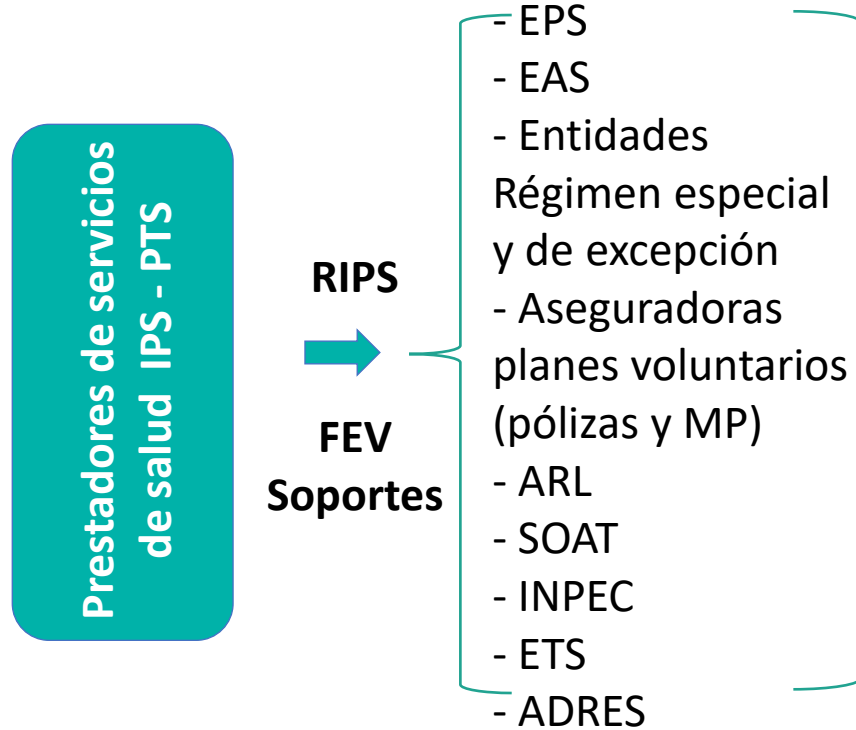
Prestadores de servicios de salud IPS - PTS

RIPS

FEV
Soportes

- EPS
- EAS
- Entidades Régimen especial y de excepción
- Aseguradoras planes voluntarios (pólizas y MP)
- ARL
- SOAT
- INPEC
- ETS
- ADRES